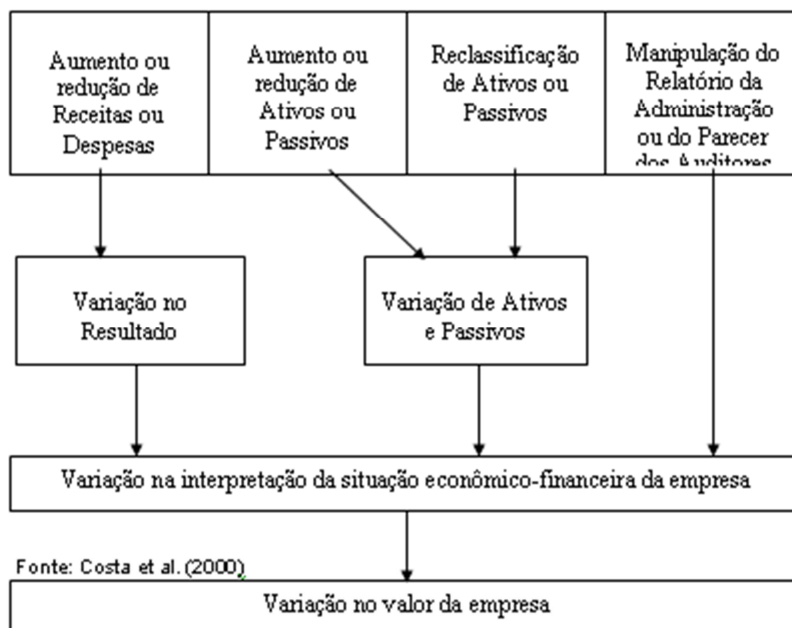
Aumento ou redução de Receitas ou Despesas

Aumento ou redução de Ativos ou Passivos

Reclassificação de Ativos ou Passivos

Manipulação do Relatório da Administração ou do Parecer dos Auditores

Variação no Resultado

Variação de Ativos e Passivos

Variação na interpretação da situação econômico-financeira da empresa

Fonte: Costa et al. (2000)

Variação no valor da empresa